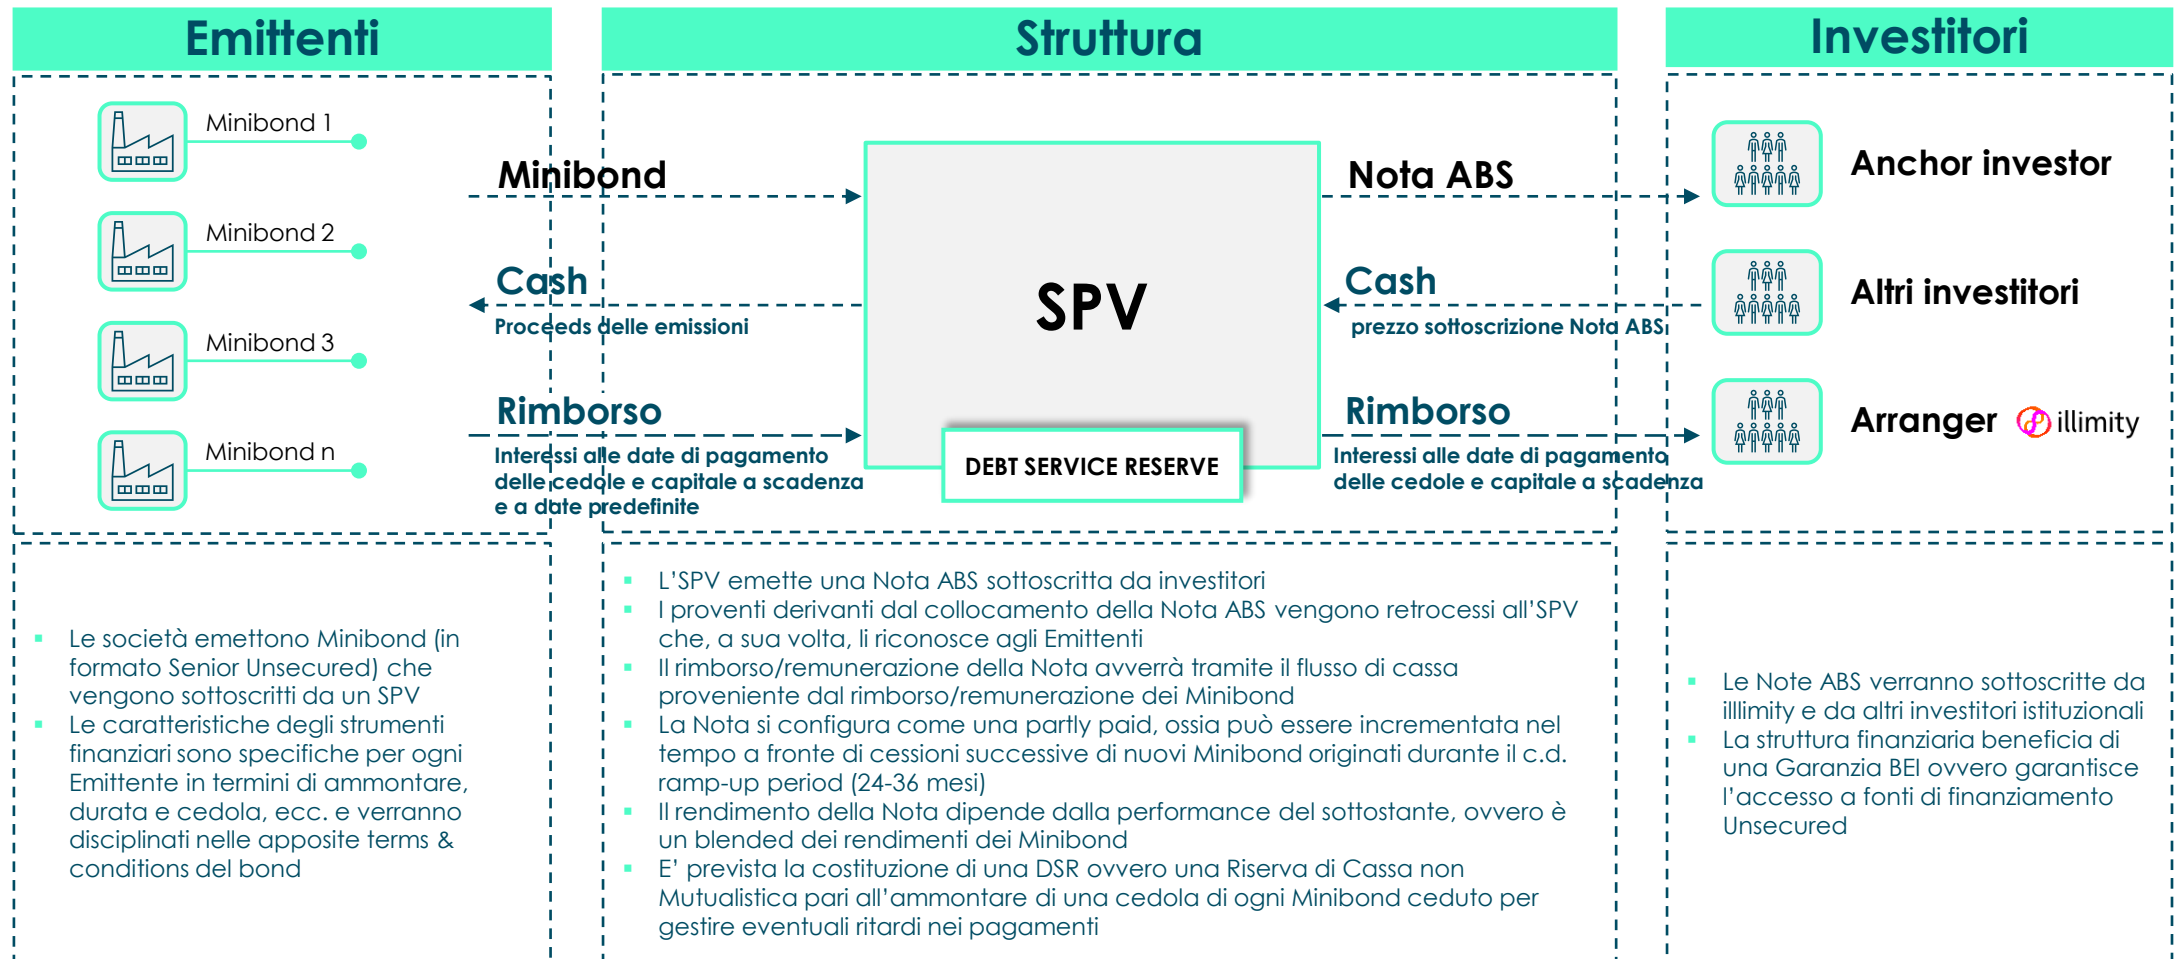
Emittenti

Struttura

Investitori

Minibond 1

Minibond 2

Minibond 3

Minibond n

Minibond

Cash

Proceeds delle emissioni

Rimborso

Interessi alle date di pagamento delle cedole e capitale a scadenza e a date predefinite

SPV

DEBT SERVICE RESERVE

Nota ABS

Cash

prezzo sottoscrizione Nota ABS

Rimborso

Interessi alle date di pagamento delle cedole e capitale a scadenza

Anchor investor

Altri investitori

Arranger illimity

- Le società emettono Minibond (in formato Senior Unsecured) che vengono sottoscritti da un SPV
- Le caratteristiche degli strumenti finanziari sono specifiche per ogni Emittente in termini di ammontare, durata e cedola, ecc. e verranno disciplinati nelle apposite terms & conditions del bond

- L'SPV emette una Nota ABS sottoscritta da investitori
- I proventi derivanti dal collocamento della Nota ABS vengono retrocessi all'SPV che, a sua volta, li riconosce agli Emittenti
- Il rimborso/remunerazione della Nota avverrà tramite il flusso di cassa proveniente dal rimborso/remunerazione dei Minibond
- La Nota si configura come una partly paid, ossia può essere incrementata nel tempo a fronte di cessioni successive di nuovi Minibond originati durante il c.d. ramp-up period (24-36 mesi)
- Il rendimento della Nota dipende dalla performance del sottostante, ovvero è un blended dei rendimenti dei Minibond
- E' prevista la costituzione di una DSR ovvero una Riserva di Cassa non Mutualistica pari all'ammontare di una cedola di ogni Minibond ceduto per gestire eventuali ritardi nei pagamenti

- Le Note ABS verranno sottoscritte da illimity e da altri investitori istituzionali
- La struttura finanziaria beneficia di una Garanzia BEI ovvero garantisce l'accesso a fonti di finanziamento Unsecured